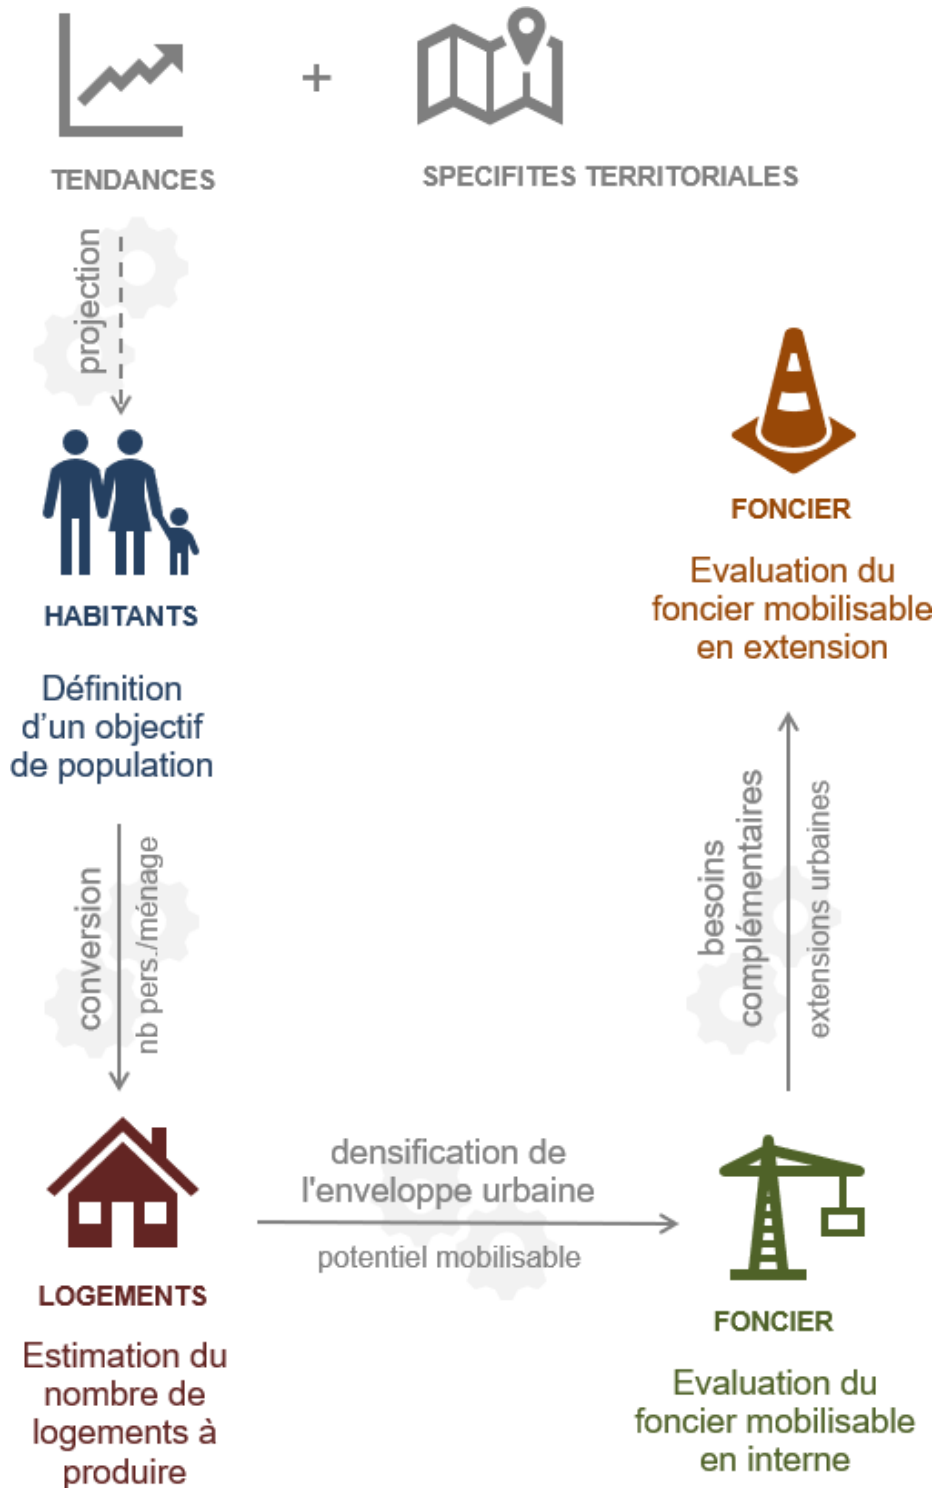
TENDANCES

+

SPECIFITES TERRITORIALES

projection

HABITANTS

Définition d'un objectif de population

conversion

nb pers./ménage

LOGEMENTS

Estimation du nombre de logements à produire

densification de l'enveloppe urbaine

potentiel mobilisable

FONCIER

Evaluation du foncier mobilisable en interne

besoins complémentaires

extensions urbaines

FONCIER

Evaluation du foncier mobilisable en extension